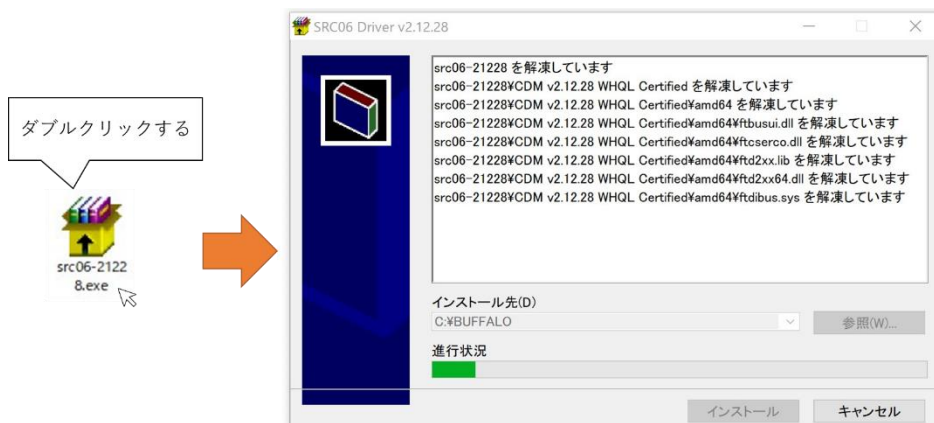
ダブルクリックする

src06-21228.exe

SRC06 Driver v2.12.28

src06-21228 を解凍しています
src06-21228¥CDM v2.12.28 WHQL Certified を解凍しています
src06-21228¥CDM v2.12.28 WHQL Certified¥amd64 を解凍しています
src06-21228¥CDM v2.12.28 WHQL Certified¥amd64¥ftbusui.dll を解凍しています
src06-21228¥CDM v2.12.28 WHQL Certified¥amd64¥ftcserco.dll を解凍しています
src06-21228¥CDM v2.12.28 WHQL Certified¥amd64¥ftd2xx.lib を解凍しています
src06-21228¥CDM v2.12.28 WHQL Certified¥amd64¥ftd2xx64.dll を解凍しています
src06-21228¥CDM v2.12.28 WHQL Certified¥amd64¥ftdibus.sys を解凍しています

インストール先(D)
C:¥BUFFALO
参照(W)...
進行状況
インストール
キャンセル